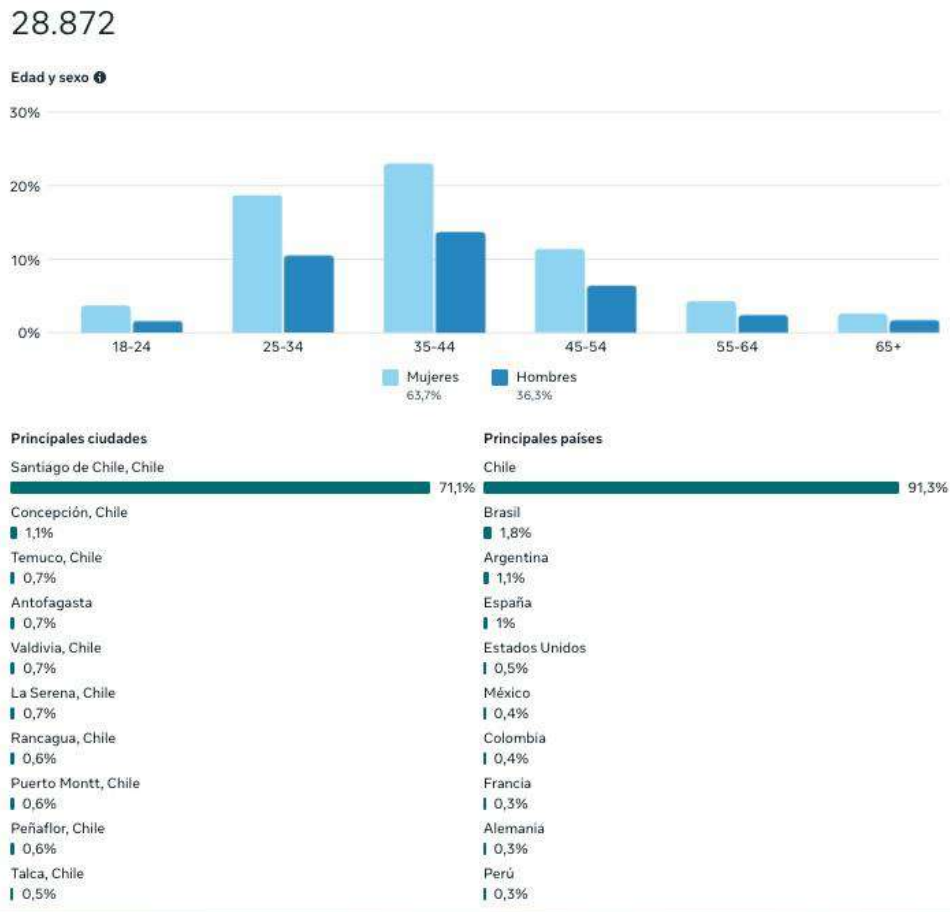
28.872

Edad y sexo

30%

20%

10%

0%

18-24

25-34

35-44

45-54

55-64

65+

Mujeres
63,7%

Hombres
36,3%

Principales ciudades

Santiago de Chile, Chile
71,1%

Concepción, Chile
1,1%

Temuco, Chile
0,7%

Antofagasta
0,7%

Valdivia, Chile
0,7%

La Serena, Chile
0,7%

Rancagua, Chile
0,6%

Puerto Montt, Chile
0,6%

Peñaflor, Chile
0,6%

Talca, Chile
0,5%

Principales países

Chile
91,3%

Brasil
1,8%

Argentina
1,1%

España
1%

Estados Unidos
0,5%

México
0,4%

Colombia
0,4%

Francia
0,3%

Alemania
0,3%

Perú
0,3%